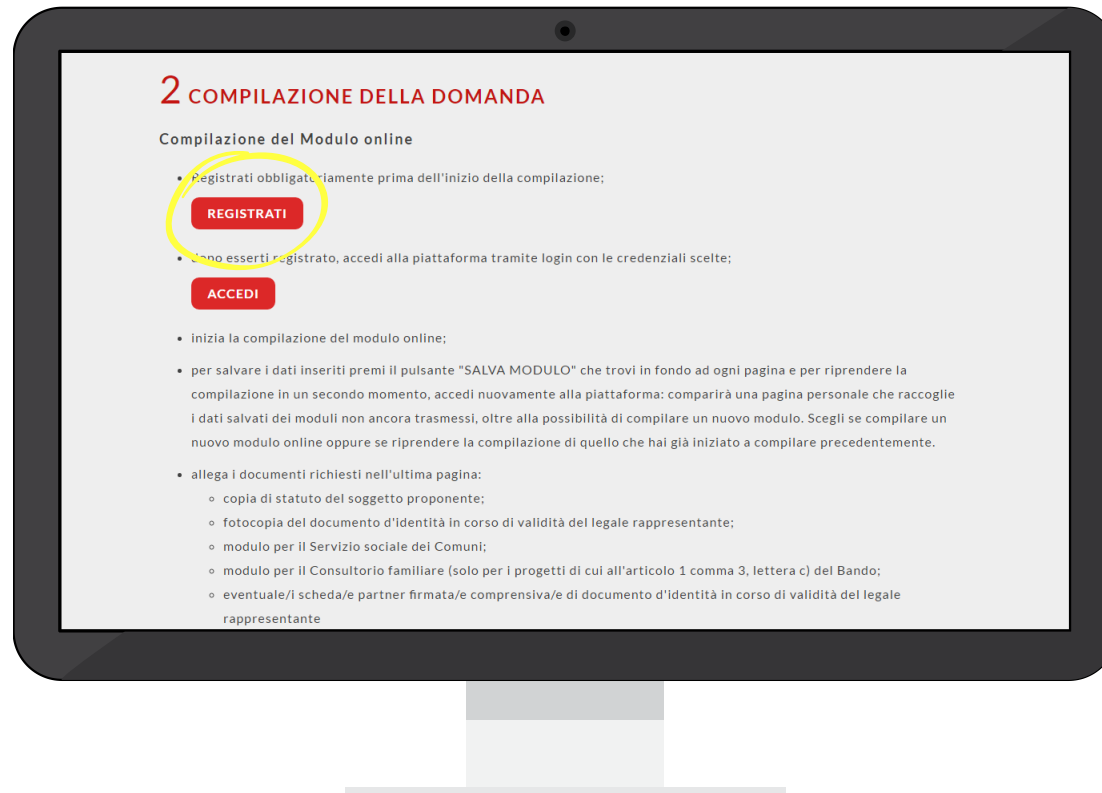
2 COMPILAZIONE DELLA DOMANDA

Compilazione del Modulo online

• Registrati obbligatoriamente prima dell'inizio della compilazione;

REGISTRATI

• dopo esserti registrato, accedi alla piattaforma tramite login con le credenziali scelte;

ACCEDI

• inizia la compilazione del modulo online;

• per salvare i dati inseriti premi il pulsante "SALVA MODULO" che trovi in fondo ad ogni pagina e per riprendere la compilazione in un secondo momento, accedi nuovamente alla piattaforma: comparirà una pagina personale che raccoglie i dati salvati dei moduli non ancora trasmessi, oltre alla possibilità di compilare un nuovo modulo. Scegli se compilare un nuovo modulo online oppure se riprendere la compilazione di quello che hai già iniziato a compilare precedentemente.

• allega i documenti richiesti nell'ultima pagina:
  ◦ copia di statuto del soggetto proponente;
  ◦ fotocopia del documento d'identità in corso di validità del legale rappresentante;
  ◦ modulo per il Servizio sociale dei Comuni;
  ◦ modulo per il Consultorio familiare (solo per i progetti di cui all'articolo 1 comma 3, lettera c) del Bando;
  ◦ eventuale/i scheda/e partner firmata/e comprensiva/e di documento d'identità in corso di validità del legale rappresentante